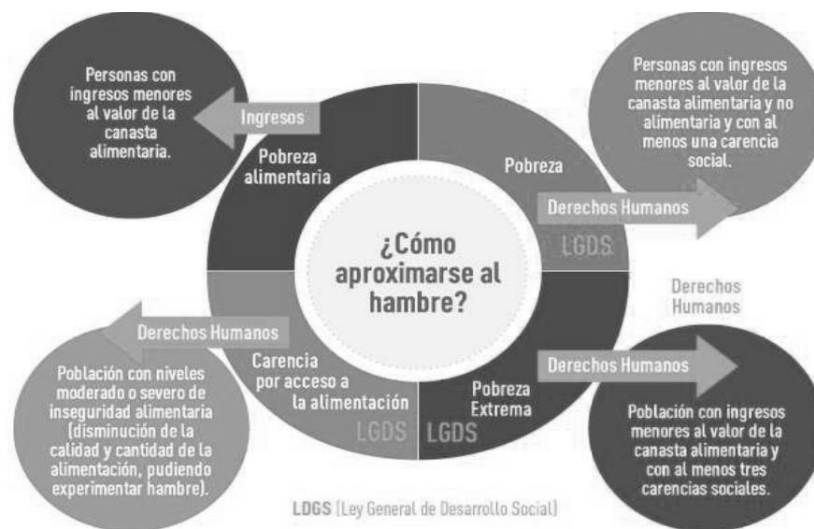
Personas con ingresos menores al valor de la canasta alimentaria.

Ingresos

Pobreza alimentaria

Pobreza

Personas con ingresos menores al valor de la canasta alimentaria y no alimentaria y con al menos una carencia social.

Derechos Humanos

LGDS

¿Cómo aproximarse al hambre?

Derechos Humanos

Derechos Humanos

Población con niveles moderado o severo de inseguridad alimentaria (disminución de la calidad y cantidad de la alimentación, pudiendo experimentar hambre).

Carencia por acceso a la alimentación

LGDS

LGDS

Pobreza Extrema

Derechos Humanos

Población con ingresos menores al valor de la canasta alimentaria y con al menos tres carencias sociales.

LDGS (Ley General de Desarrollo Social)